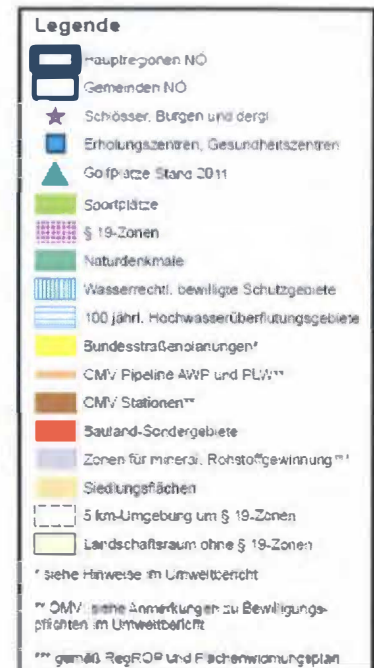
Legende

Hauptregionen NÖ

Gemeinden NÖ

Schlösser, Burgen und dergl

Erholungszentren, Gesundheitszentren

Golfplätze Stand 2011

Sportplätze

§ 19-Zonen

Naturdenkmale

Wasserrechtl. bewilligte Schutzgebiete

100 jährl. Hochwasserüberflutungsgebiete

Bundesstraßenplanungen*

OMV Pipeline AWP und PLW**

OMV Stationen**

Bauland-Sondergebiete

Zonen für mineral. Rohstoffgewinnung***

Siedlungsflächen

5 km-Umgebung um § 19-Zonen

Landschaftsraum ohne § 19-Zonen

* siehe Hinweise im Umweltbericht

** OMV: siehe Anmerkungen zu Bewilligungspflichten im Umweltbericht

*** gemäß RegROP und Flächenwidmungsplan